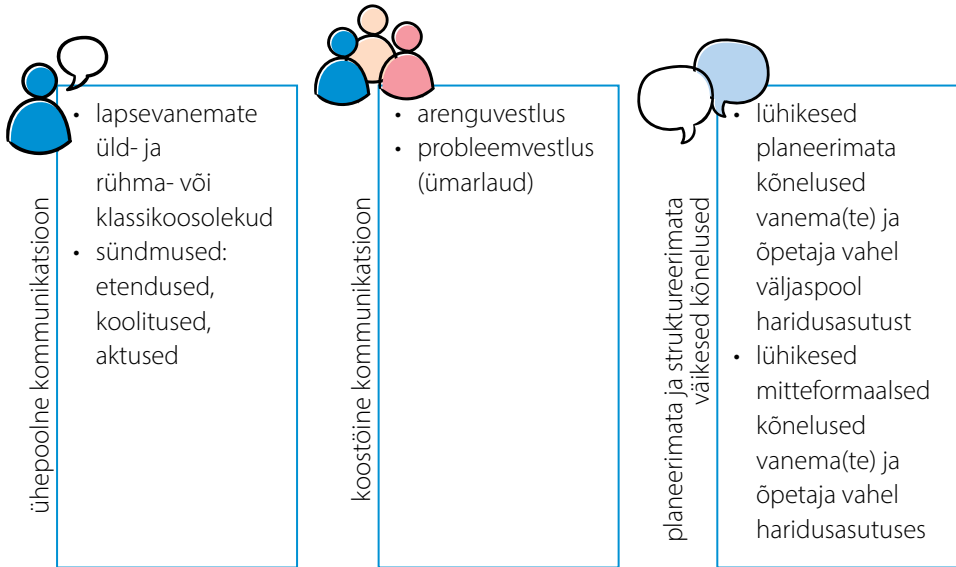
ühepoolne kommunikatsioon

- lapsevanemate üld- ja rühma- või klassikoosolekud
- sündmused: etendused, koolitused, aktused

koostöine kommunikatsioon

- arenguvestlus
- probleemvestlus (ümarlaud)

planeerimata ja struktureerimata väikesed kõnelused

- lühikesed planeerimata kõnelused vanema(te) ja õpetaja vahel väljaspool haridusasutust
- lühikesed mitteformaalsed kõnelused vanema(te) ja õpetaja vahel haridusasutuses